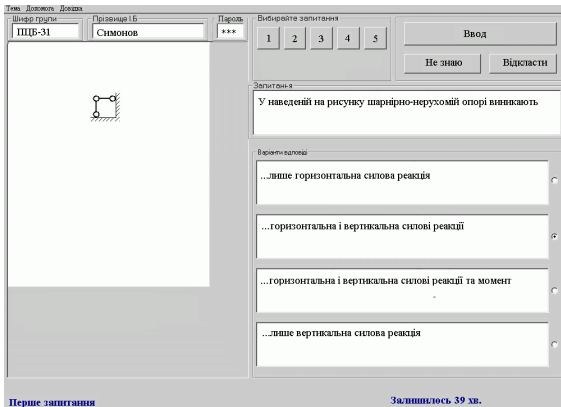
Тема Допомога Довідка

Шифр групи
ПЦБ-31

Прізвище І.Б
Симонов

Пароль
***

Вибирайте запитання
1 2 3 4 5

Ввод

Не знаю

Відкласти

Запитання
У наведеній на рисунку шарнірно-нерухомій опорі виникають

Варіанти відповіді
...лише горизонтальна силова реакція

...горизонтальна і вертикальна силові реакції

...горизонтальна і вертикальна силові реакції та момент

...лише вертикальна силова реакція

Перше запитання

Залишилось 39 хв.